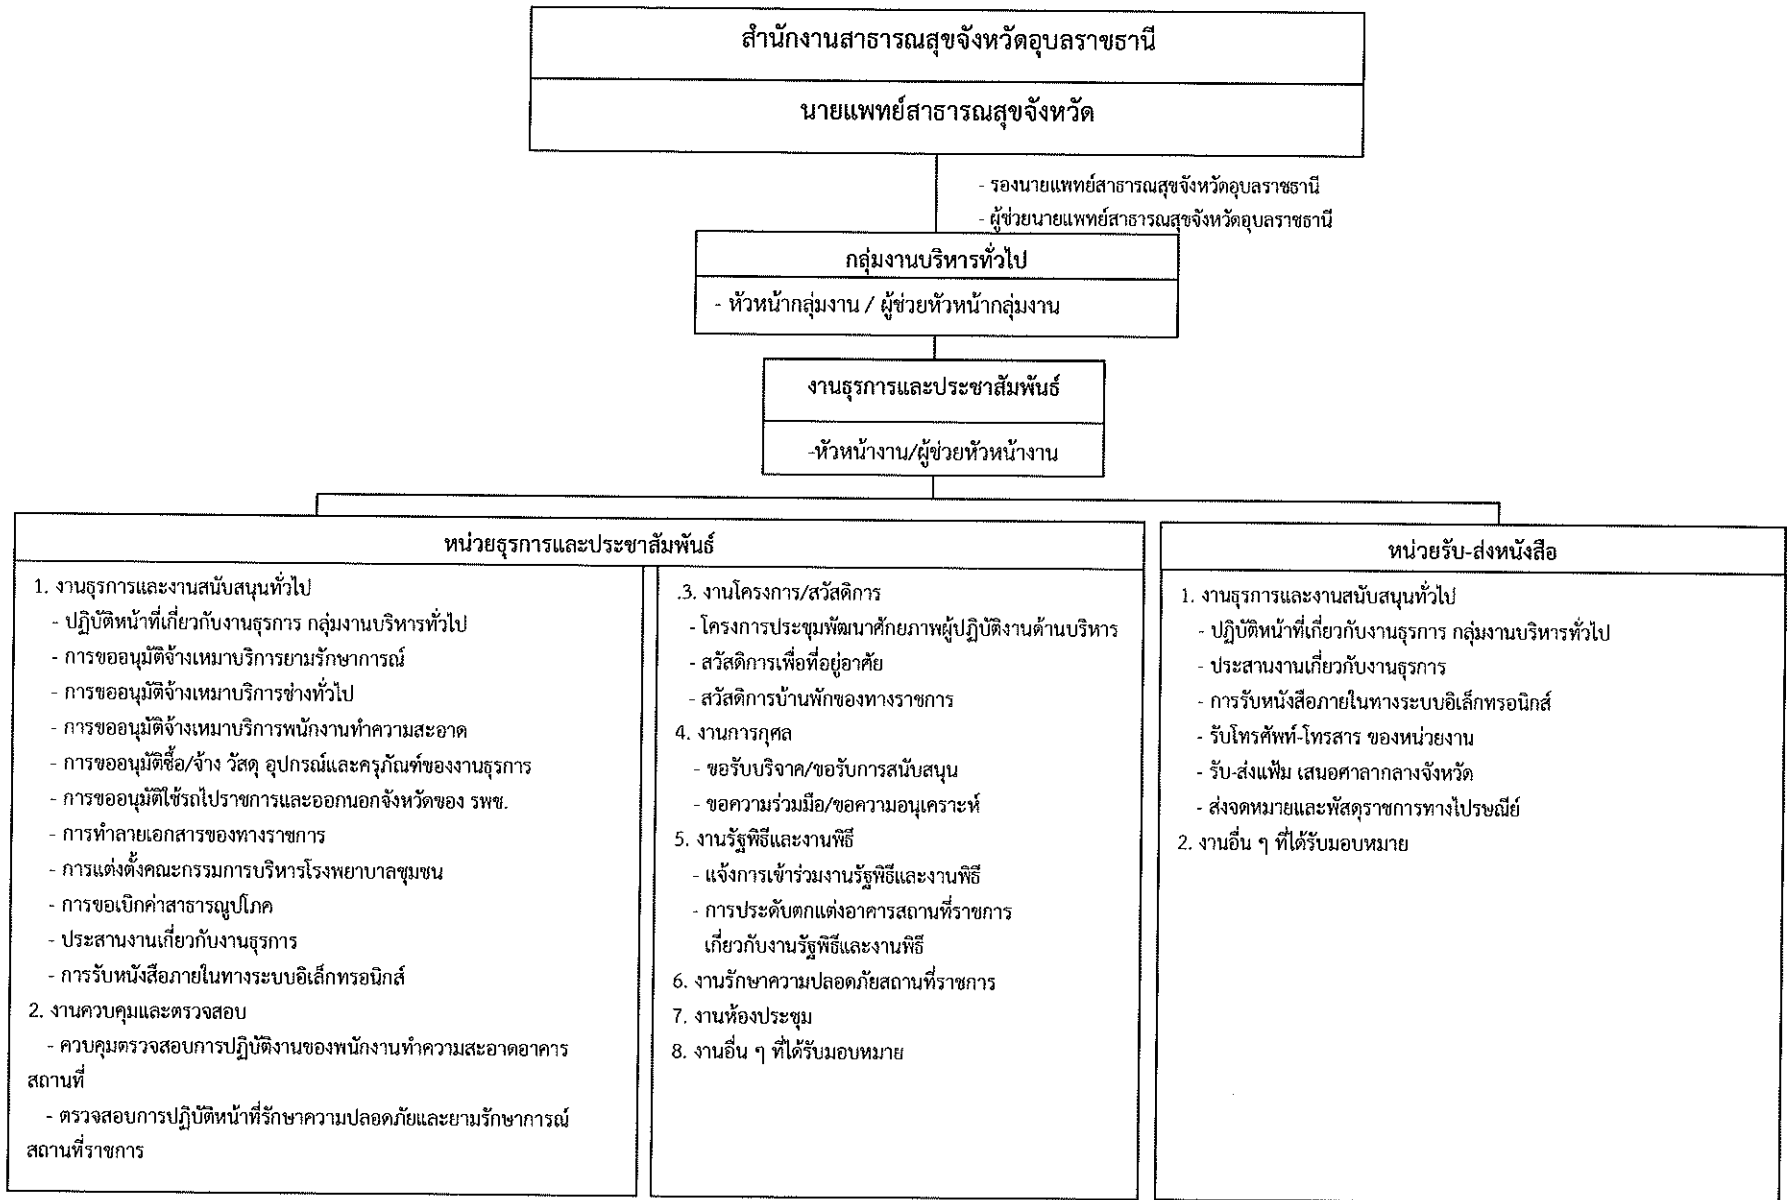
สำนักงานสาธารณสุขจังหวัดอุบลราชธานี

นายแพทย์สาธารณสุขจังหวัด

- รองนายแพทย์สาธารณสุขจังหวัดอุบลราชธานี
- ผู้ช่วยนายแพทย์สาธารณสุขจังหวัดอุบลราชธานี

กลุ่มงานบริหารทั่วไป

- หัวหน้ากลุ่มงาน / ผู้ช่วยหัวหน้ากลุ่มงาน

งานธุรการและประชาสัมพันธ์

-หัวหน้างาน/ผู้ช่วยหัวหน้างาน

หน่วยธุรการและประชาสัมพันธ์

1. งานธุรการและงานสนับสนุนทั่วไป
- ปฏิบัติหน้าที่เกี่ยวกับงานธุรการ กลุ่มงานบริหารทั่วไป
- การขออนุมัติจ้างเหมาบริการยามรักษาการณ์
- การขออนุมัติจ้างเหมาบริการช่างทั่วไป
- การขออนุมัติจ้างเหมาบริการพนักงานทำความสะอาด
- การขออนุมัติซื้อ/จ้าง วัสดุ อุปกรณ์และครุภัณฑ์ของงานธุรการ
- การขออนุมัติใช้รถไปราชการและออกนอกจังหวัดของ รพช.
- การทำลายเอกสารของทางราชการ
- การแต่งตั้งคณะกรรมการบริหารโรงพยาบาลชุมชน
- การขอเบิกค่าสาธารณูปโภค
- ประสานงานเกี่ยวกับงานธุรการ
- การรับหนังสือภายในทางระบบอิเล็กทรอนิกส์
2. งานควบคุมและตรวจสอบ
- ควบคุมตรวจสอบการปฏิบัติงานของพนักงานทำความสะอาดอาคารสถานที่
- ตรวจสอบการปฏิบัติหน้าที่รักษาความปลอดภัยและยามรักษาการณ์สถานที่ราชการ

.3. งานโครงการ/สวัสดิการ
- โครงการประชุมพัฒนาศักยภาพผู้ปฏิบัติงานด้านบริหาร
- สวัสดิการเพื่อที่อยู่อาศัย
- สวัสดิการบ้านพักของทางราชการ
4. งานการกุศล
- ขอรับบริจาค/ขอรับการสนับสนุน
- ขอความร่วมมือ/ขอความอนุเคราะห์
5. งานรัฐพิธีและงานพิธี
- แจ้งการเข้าร่วมงานรัฐพิธีและงานพิธี
- การประดับตกแต่งอาคารสถานที่ราชการเกี่ยวกับงานรัฐพิธีและงานพิธี
6. งานรักษาความปลอดภัยสถานที่ราชการ
7. งานห้องประชุม
8. งานอื่น ๆ ที่ได้รับมอบหมาย

หน่วยรับ-ส่งหนังสือ

1. งานธุรการและงานสนับสนุนทั่วไป
- ปฏิบัติหน้าที่เกี่ยวกับงานธุรการ กลุ่มงานบริหารทั่วไป
- ประสานงานเกี่ยวกับงานธุรการ
- การรับหนังสือภายในทางระบบอิเล็กทรอนิกส์
- รับโทรศัพท์-โทรสาร ของหน่วยงาน
- รับ-ส่งแฟ้ม เสนอศาลากลางจังหวัด
- ส่งจดหมายและพัสดุราชการทางไปรษณีย์
2. งานอื่น ๆ ที่ได้รับมอบหมาย